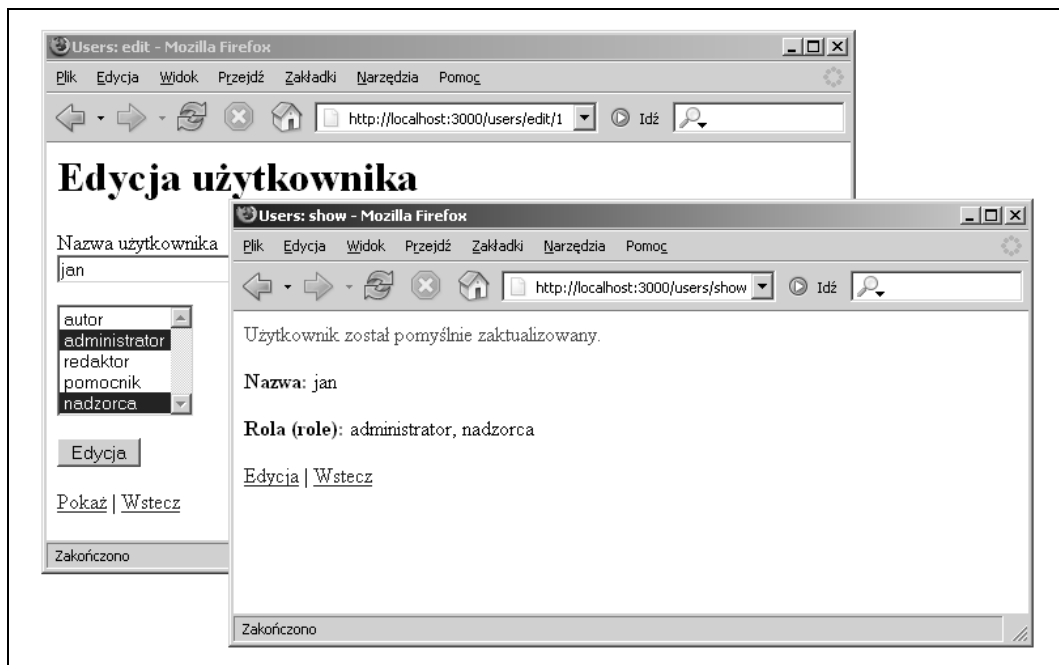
Users: edit - Mozilla Firefox

Plik Edycja Widok Przejdź Zakładki Narzędzia Pomoc

http://localhost:3000/users/edit/1 Idź

Edycja użytkownika

Nazwa użytkownika

jan

autor
administrator
redaktor
pomocnik
nadzorca

Edycja

Pokaż | Wstecz

Zakończono

Users: show - Mozilla Firefox

Plik Edycja Widok Przejdź Zakładki Narzędzia Pomoc

http://localhost:3000/users/show Idź

Użytkownik został pomyślnie zaktualizowany.

**Nazwa**: jan

**Rola (role)**: administrator, nadzorca

Edycja | Wstecz

Zakończono